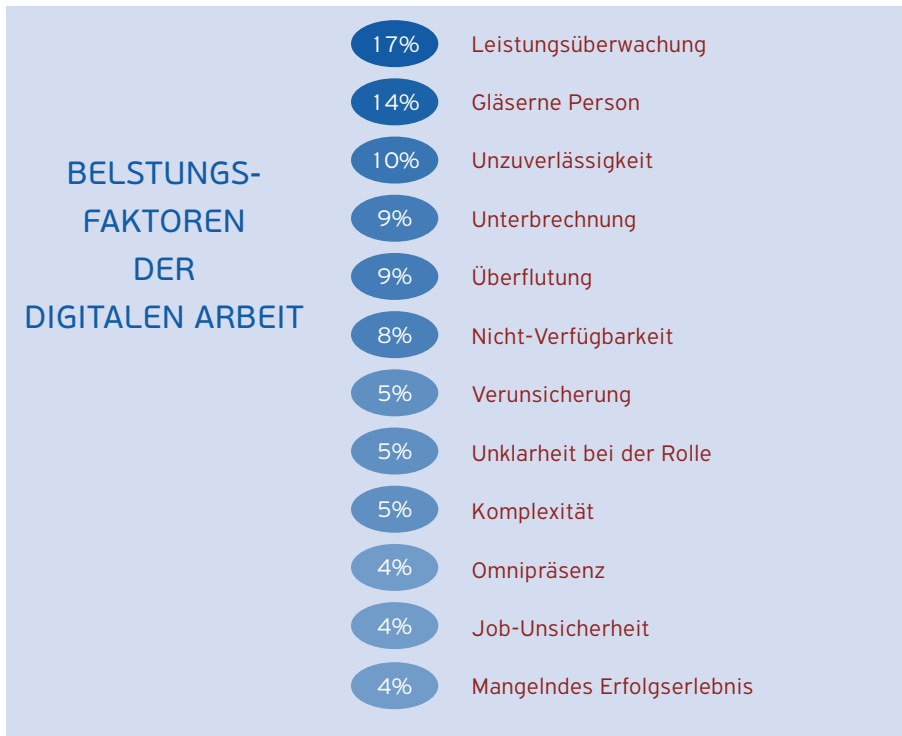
BELSTUNGS-
FAKTOREN
DER
DIGITALEN ARBEIT

17% Leistungsüberwachung

14% Gläserne Person

10% Unzuverlässigkeit

9% Unterbrechnung

9% Überflutung

8% Nicht-Verfügbarkeit

5% Verunsicherung

5% Unklarheit bei der Rolle

5% Komplexität

4% Omnipräsenz

4% Job-Unsicherheit

4% Mangelndes Erfolgserlebnis